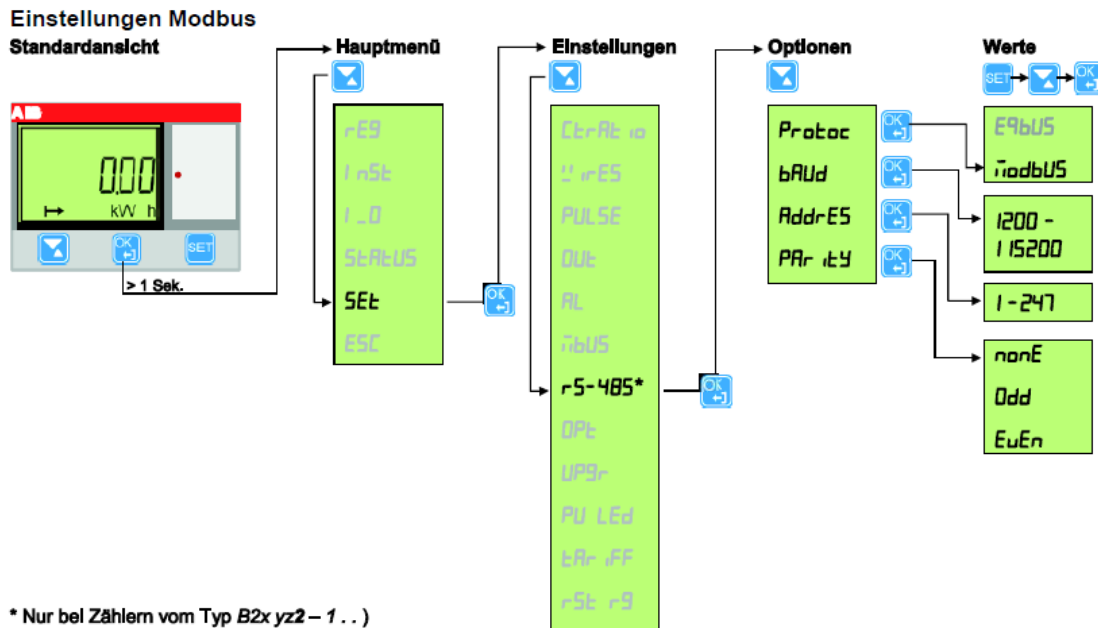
Einstellungen Modbus
Standardansicht

ABB
0,00
kW h
SET
OK
> 1 Sek.

Hauptmenü
rEG
InSt
I_O
StAtUS
SEt
ESC

Einstellungen
CtrAtio
WirES
PULSE
OUt
AL
MbUS
rS-485*
OPt
UPGr
PU LEd
tAriFF
rSt rG

Optionen
Protoc
bAUd
AddrES
PArity

Werte
SET
OK
EQbUS
ModbUS
1200 - 115200
1 - 247
nonE
Odd
EvEn

* Nur bei Zählern vom Typ B2x yz2 – 1 . . )